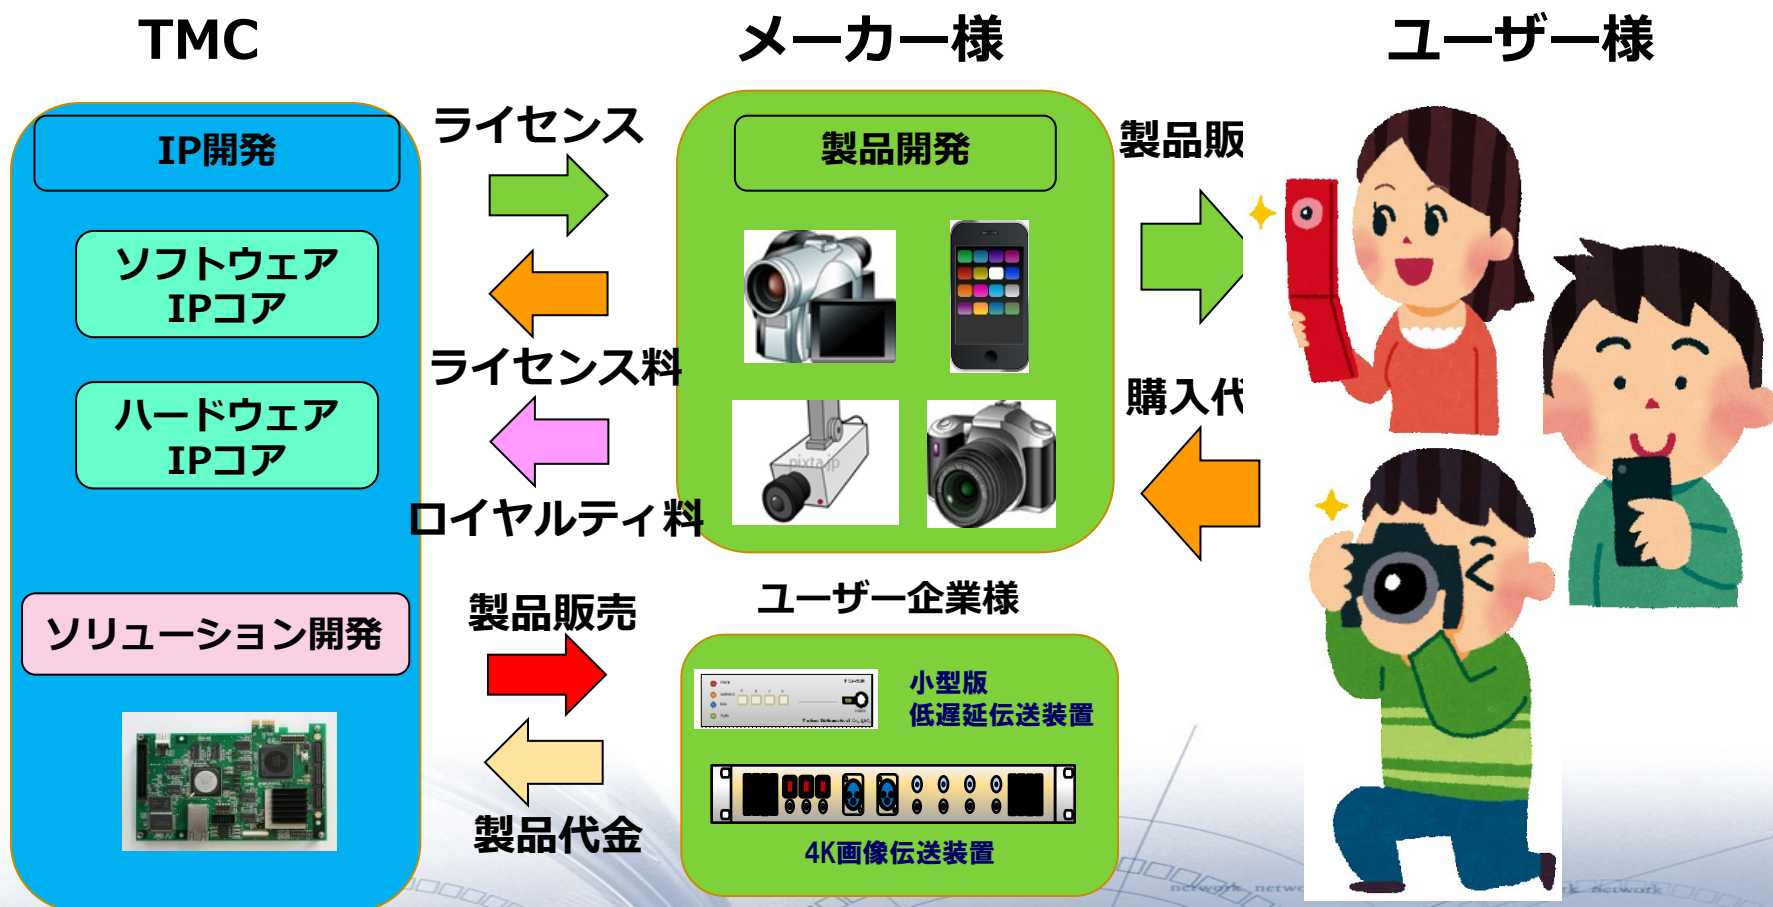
TMC

メーカー様

ユーザー様

IP開発

ソフトウェア IPコア

ハードウェア IPコア

ソリューション開発

ライセンス

ライセンス料

ロイヤルティ料

製品開発

製品販

購入代

製品販売

製品代金

ユーザー企業様

小型版 低遅延伝送装置

4K画像伝送装置